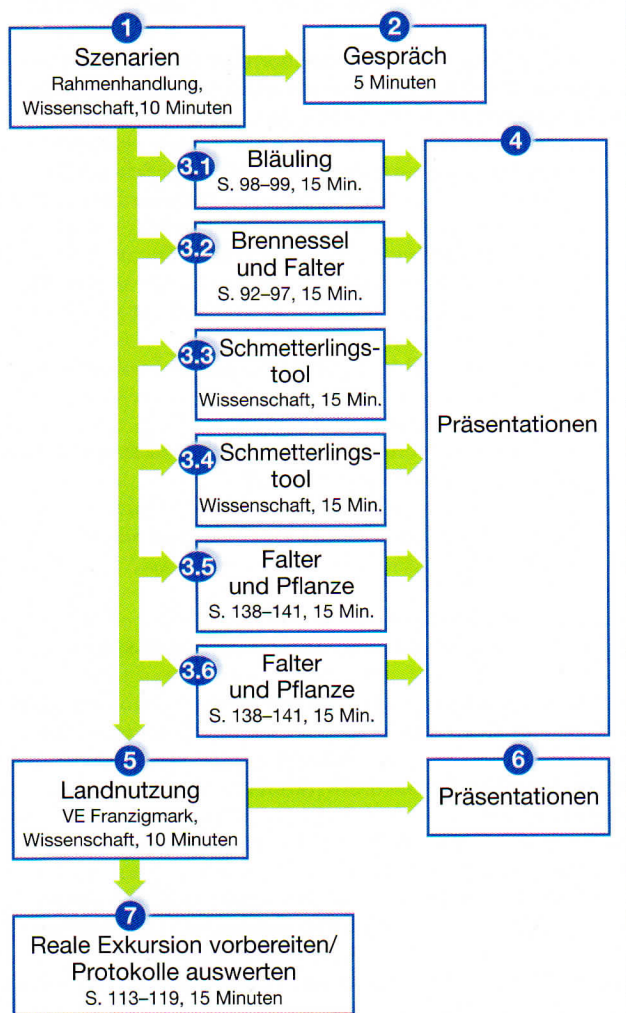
1
Szenarien
Rahmenhandlung, Wissenschaft,10 Minuten

2
Gespräch
5 Minuten

3.1
Bläuling
S. 98–99, 15 Min.

3.2
Brennessel und Falter
S. 92–97, 15 Min.

3.3
Schmetterlingstool
Wissenschaft, 15 Min.

3.4
Schmetterlingstool
Wissenschaft, 15 Min.

3.5
Falter und Pflanze
S. 138–141, 15 Min.

3.6
Falter und Pflanze
S. 138–141, 15 Min.

4
Präsentationen

5
Landnutzung
VE Franzigmark, Wissenschaft, 10 Minuten

6
Präsentationen

7
Reale Exkursion vorbereiten/ Protokolle auswerten
S. 113–119, 15 Minuten